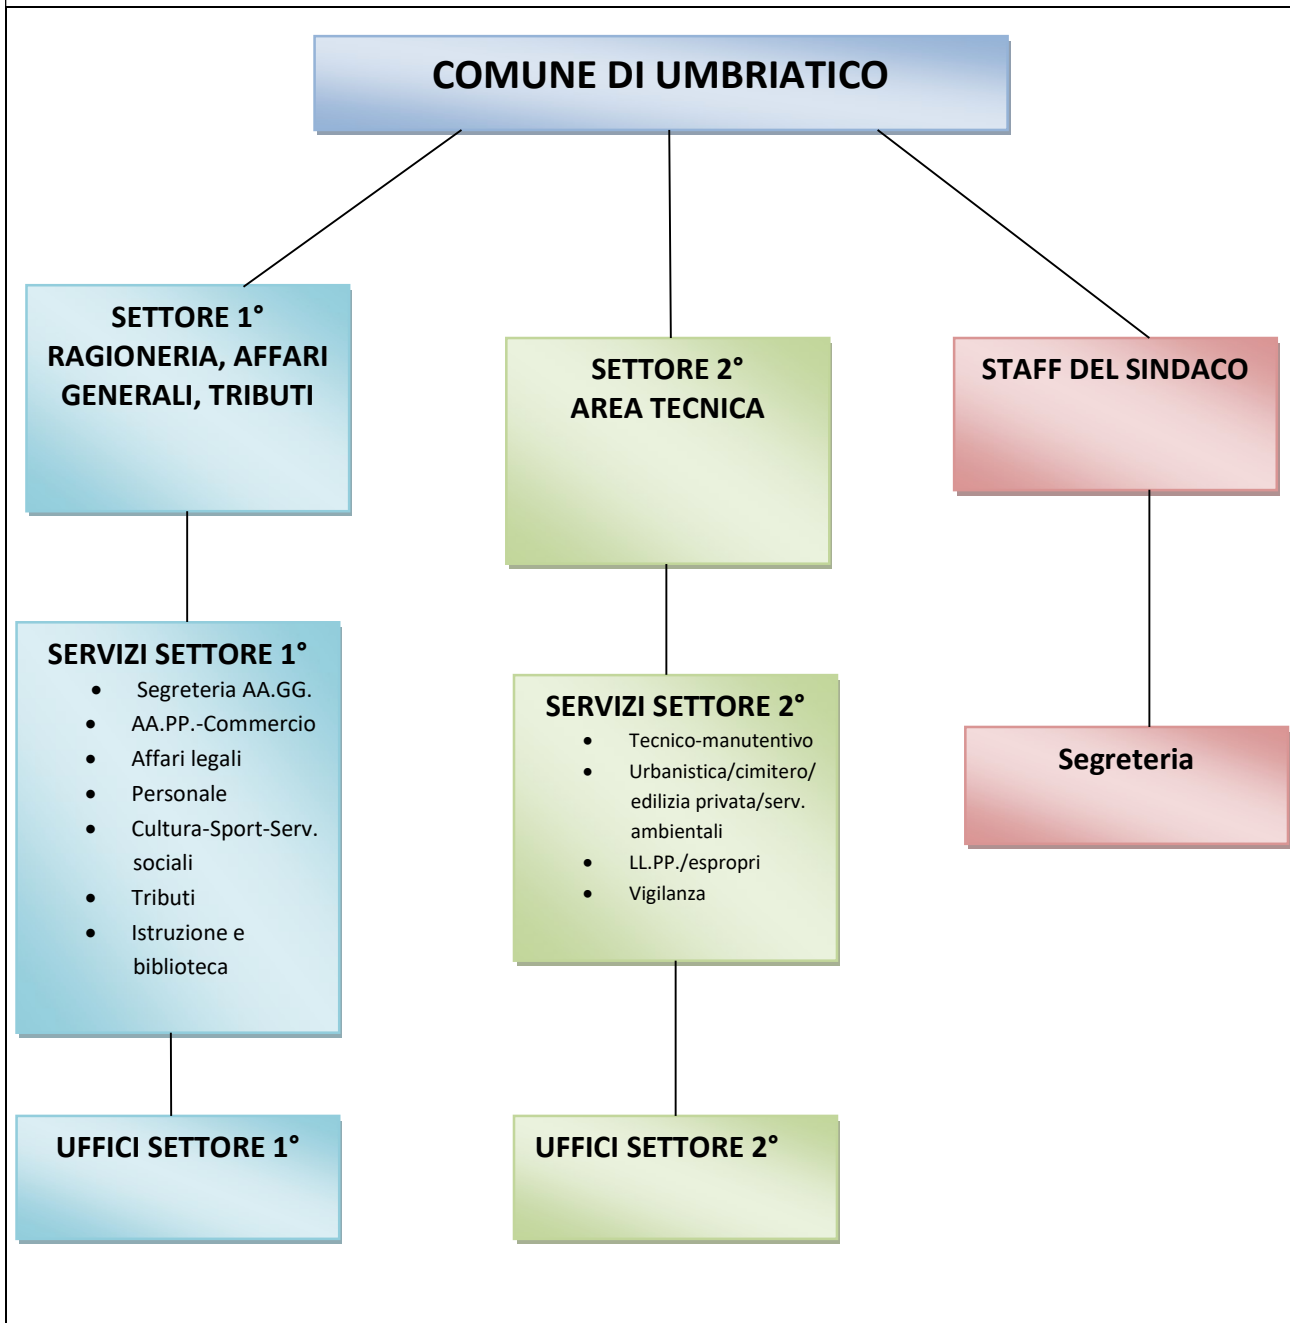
COMUNE DI UMBRIATICO

SETTORE 1°
RAGIONERIA, AFFARI GENERALI, TRIBUTI

SERVIZI SETTORE 1°
- Segreteria AA.GG.
- AA.PP.-Commercio
- Affari legali
- Personale
- Cultura-Sport-Serv. sociali
- Tributi
- Istruzione e biblioteca

UFFICI SETTORE 1°

SETTORE 2°
AREA TECNICA

SERVIZI SETTORE 2°
- Tecnico-manutentivo
- Urbanistica/cimitero/ edilizia privata/serv. ambientali
- LL.PP./espropri
- Vigilanza

UFFICI SETTORE 2°

STAFF DEL SINDACO

Segreteria